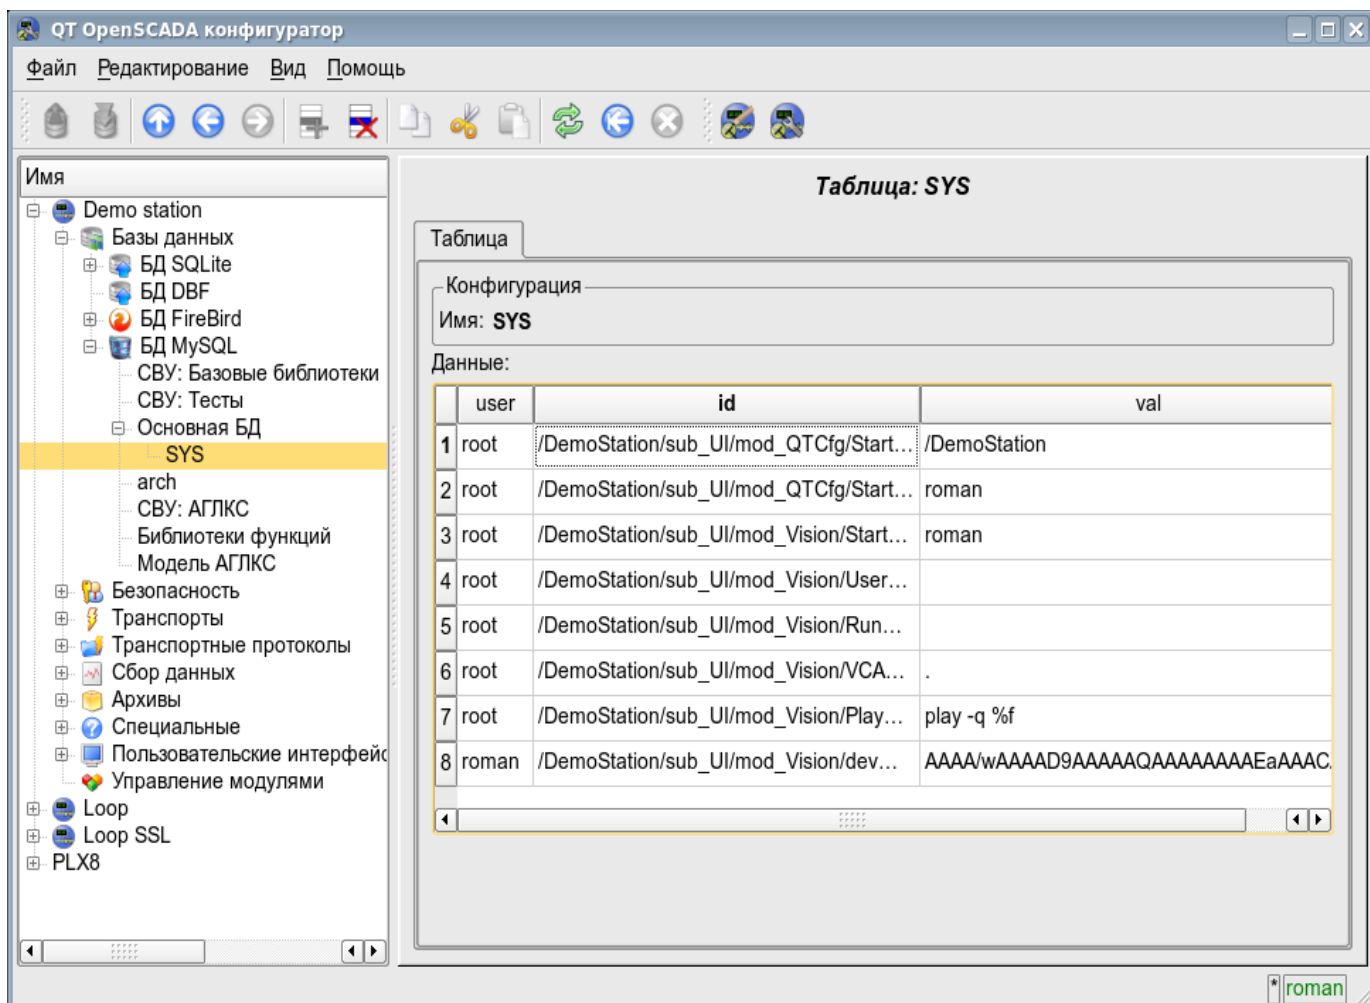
QT OpenSCADA конфигуратор

Файл Редактирование Вид Помощь

Имя

Demo station
Базы данных
БД SQLite
БД DBF
БД FireBird
БД MySQL
СВУ: Базовые библиотеки
СВУ: Тесты
Основная БД
SYS
arch
СВУ: АГЛКС
Библиотеки функций
Модель АГЛКС
Безопасность
Транспорты
Транспортные протоколы
Сбор данных
Архивы
Специальные
Пользовательские интерфейс
Управление модулями
Loop
Loop SSL
PLX8

Таблица: SYS

Таблица

Конфигурация
Имя: SYS

Данные:

| | user | id | val |
|---|---|---|---|
| 1 | root | /DemoStation/sub_UI/mod_QTCfg/Start... | /DemoStation |
| 2 | root | /DemoStation/sub_UI/mod_QTCfg/Start... | roman |
| 3 | root | /DemoStation/sub_UI/mod_Vision/Start... | roman |
| 4 | root | /DemoStation/sub_UI/mod_Vision/User... | |
| 5 | root | /DemoStation/sub_UI/mod_Vision/Run... | |
| 6 | root | /DemoStation/sub_UI/mod_Vision/VCA... | . |
| 7 | root | /DemoStation/sub_UI/mod_Vision/Play... | play -q %f |
| 8 | roman | /DemoStation/sub_UI/mod_Vision/dev... | AAAA/wAAAAD9AAAAAQAAAAAAAAEaAAAC |

* roman